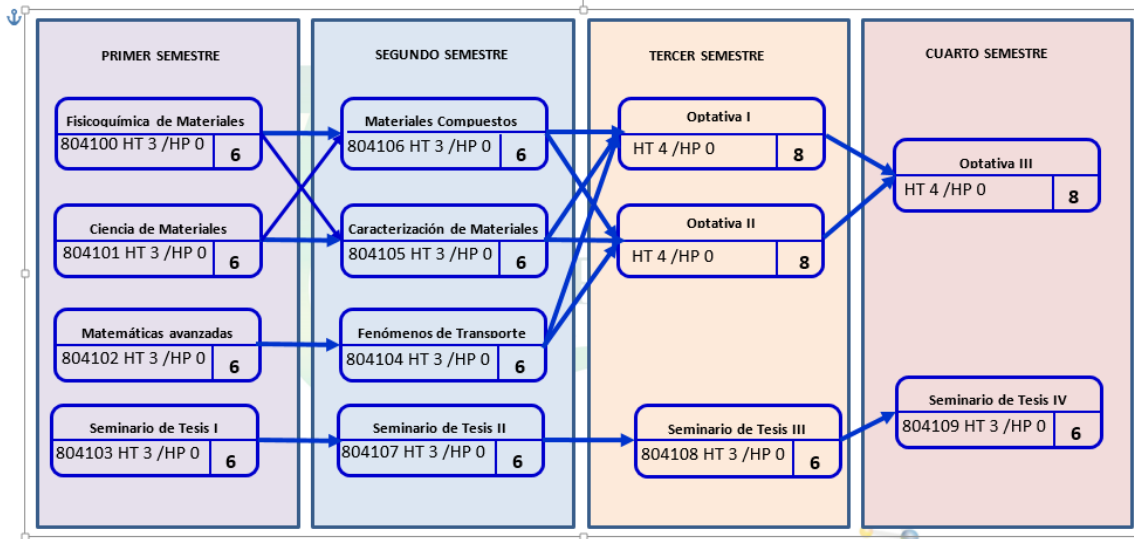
PRIMER SEMESTRE

Fisicoquímica de Materiales
804100 HT 3 /HP 0 | 6

Ciencia de Materiales
804101 HT 3 /HP 0 | 6

Matemáticas avanzadas
804102 HT 3 /HP 0 | 6

Seminario de Tesis I
804103 HT 3 /HP 0 | 6

SEGUNDO SEMESTRE

Materiales Compuestos
804106 HT 3 /HP 0 | 6

Caracterización de Materiales
804105 HT 3 /HP 0 | 6

Fenómenos de Transporte
804104 HT 3 /HP 0 | 6

Seminario de Tesis II
804107 HT 3 /HP 0 | 6

TERCER SEMESTRE

Optativa I
HT 4 /HP 0 | 8

Optativa II
HT 4 /HP 0 | 8

Seminario de Tesis III
804108 HT 3 /HP 0 | 6

CUARTO SEMESTRE

Optativa III
HT 4 /HP 0 | 8

Seminario de Tesis IV
804109 HT 3 /HP 0 | 6